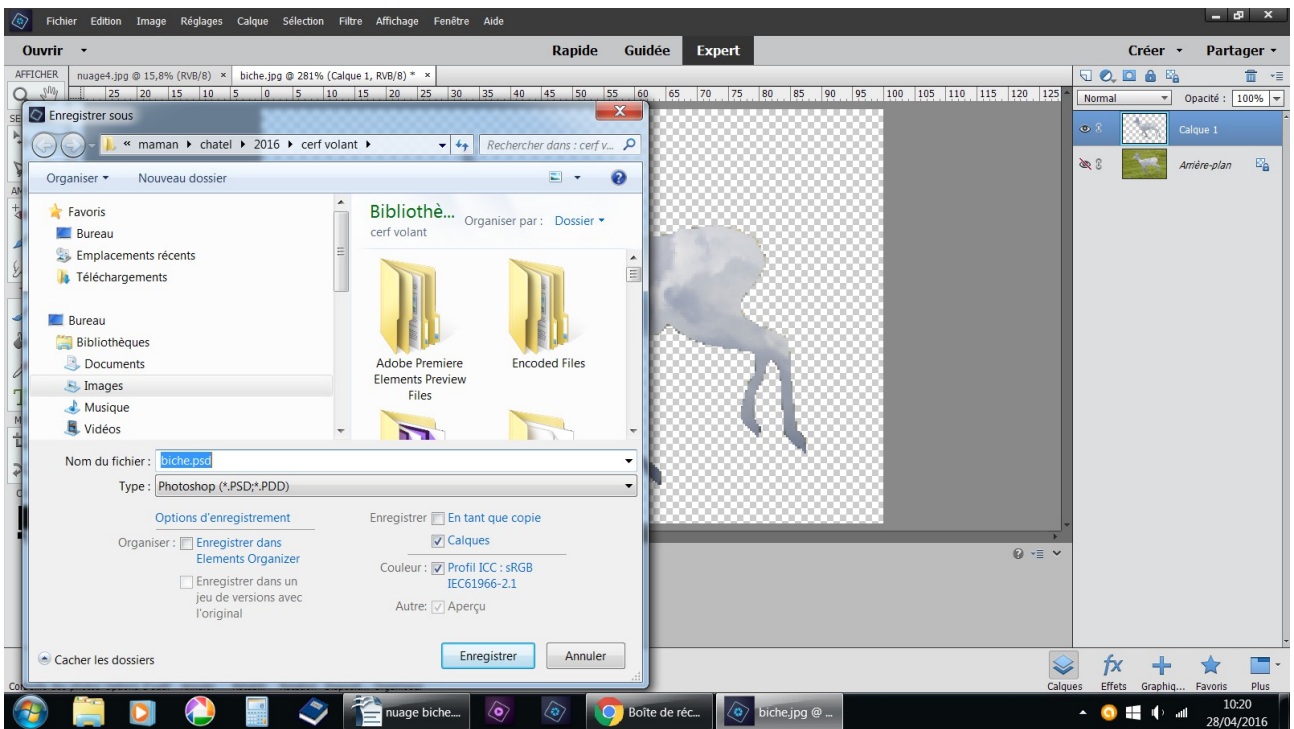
Fichier Edition Image Réglages Calque Sélection Filtre Affichage Fenêtre Aide

Ouvrir

Rapide Guidée Expert

Créer Partager

AFFICHER

nuage4.jpg @ 15,8% (RVB/8) ×

biche.jpg @ 281% (Calque 1, RVB/8) * ×

25 20 15 10 5 0 5 10 15 20 25 30 35 40 45 50 55 60 65 70 75 80 85 90 95 100 105 110 115 120 125

Enregistrer sous

« maman ▸ chatel ▸ 2016 ▸ cerf volant ▸

Rechercher dans : cerf v...

Organiser ▾ Nouveau dossier

Favoris
Bureau
Emplacements récents
Téléchargements

Bureau
Bibliothèques
Documents
Images
Musique
Vidéos

Bibliothè...
cerf volant

Organiser par : Dossier ▾

Adobe Premiere Elements Preview Files

Encoded Files

Nom du fichier : biche.psd

Type : Photoshop (*.PSD;*.PDD)

Options d'enregistrement

Organiser : Enregistrer dans Elements Organizer

Enregistrer dans un jeu de versions avec l'original

Enregistrer En tant que copie

Calques

Couleur : Profil ICC : sRGB IEC61966-2.1

Autre : Aperçu

Cacher les dossiers

Enregistrer Annuler

Normal

Opacité : 100%

Calque 1

Arrière-plan

Calques Effets Graphiq... Favoris Plus

nuage biche....

Boîte de réc...

biche.jpg @ ...

10:20
28/04/2016